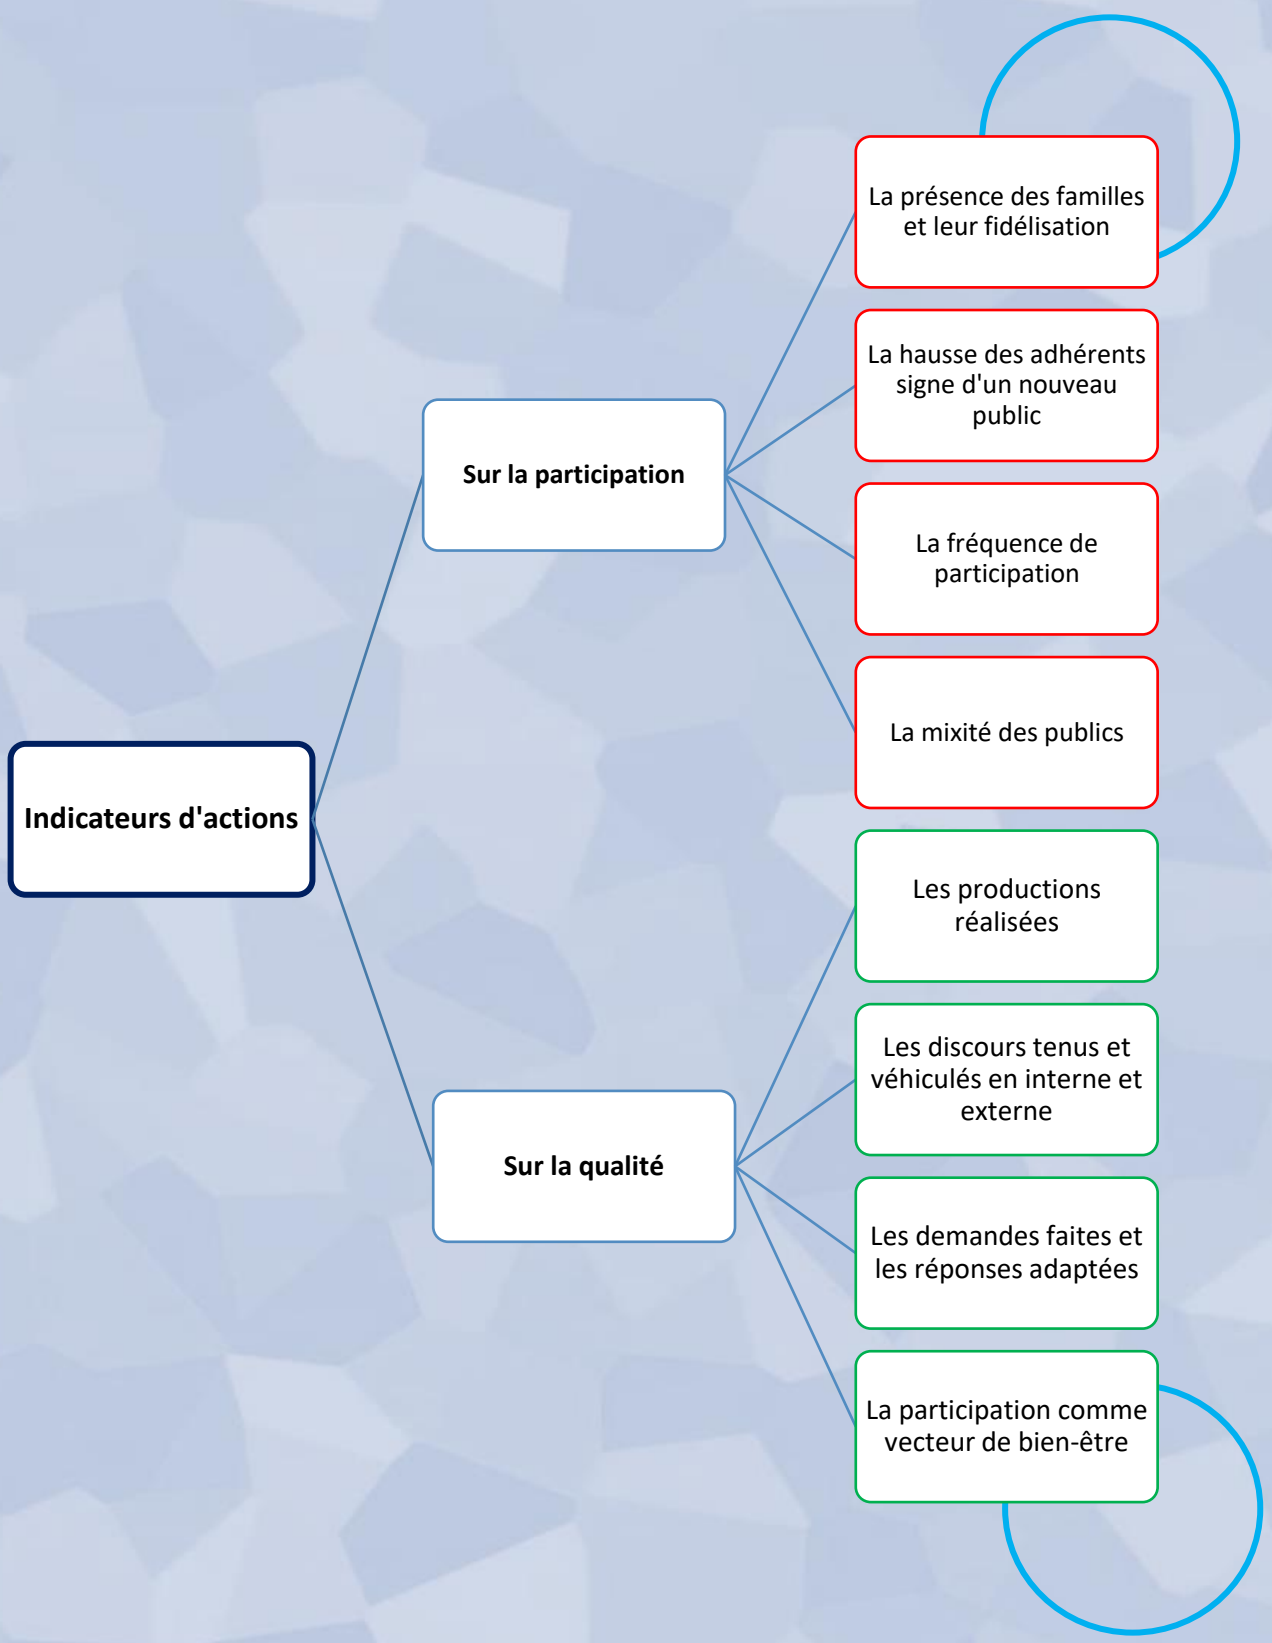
Indicateurs d'actions

Sur la participation

La présence des familles et leur fidélisation

La hausse des adhérents signe d'un nouveau public

La fréquence de participation

La mixité des publics

Sur la qualité

Les productions réalisées

Les discours tenus et véhiculés en interne et externe

Les demandes faites et les réponses adaptées

La participation comme vecteur de bien-être